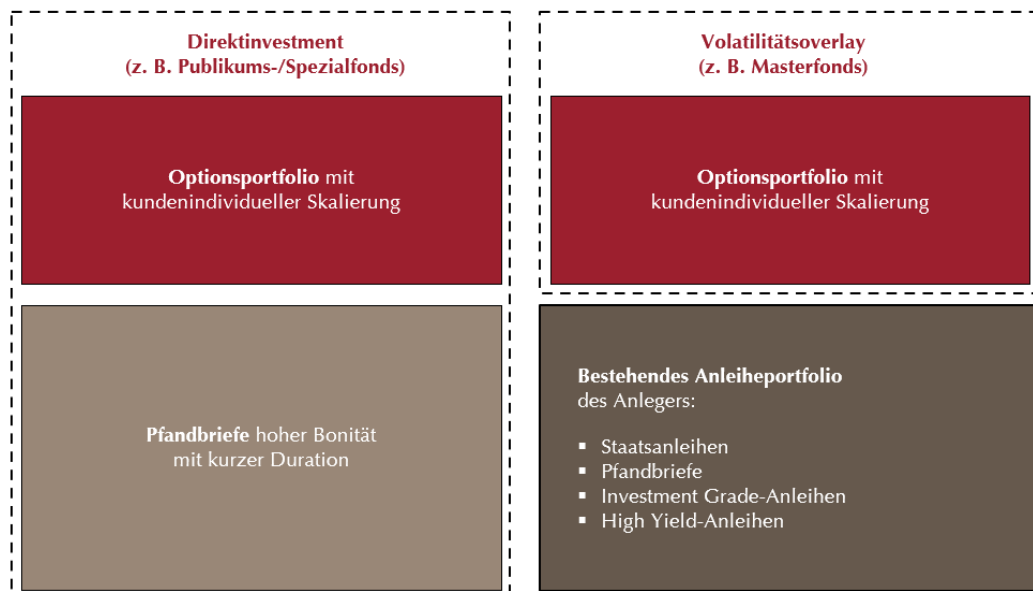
Direktinvestment
(z. B. Publikums-/Spezialfonds)

Optionsportfolio mit kundenindividueller Skalierung

Pfandbriefe hoher Bonität mit kurzer Duration

Volatilitätsoverlay
(z. B. Masterfonds)

Optionsportfolio mit kundenindividueller Skalierung

Bestehendes Anleiheportfolio des Anlegers:

- Staatsanleihen
- Pfandbriefe
- Investment Grade-Anleihen
- High Yield-Anleihen